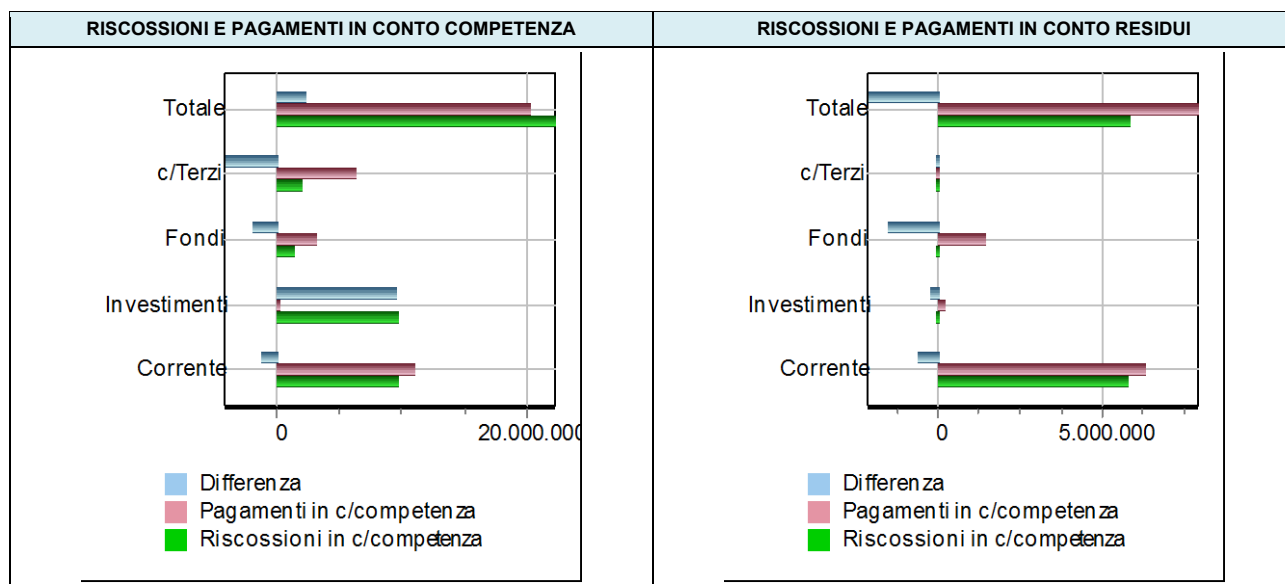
| RISCOSSIONI E PAGAMENTI IN CONTO COMPETENZA | RISCOSSIONI E PAGAMENTI IN CONTO RESIDUI |
|---|---|

Totale
c/Terzi
Fondi
Investimenti
Corrente
0
20.000.000

Differenza
Pagamenti in c/competenza
Riscossioni in c/competenza

Totale
c/Terzi
Fondi
Investimenti
Corrente
0
5.000.000

Differenza
Pagamenti in c/competenza
Riscossioni in c/competenza